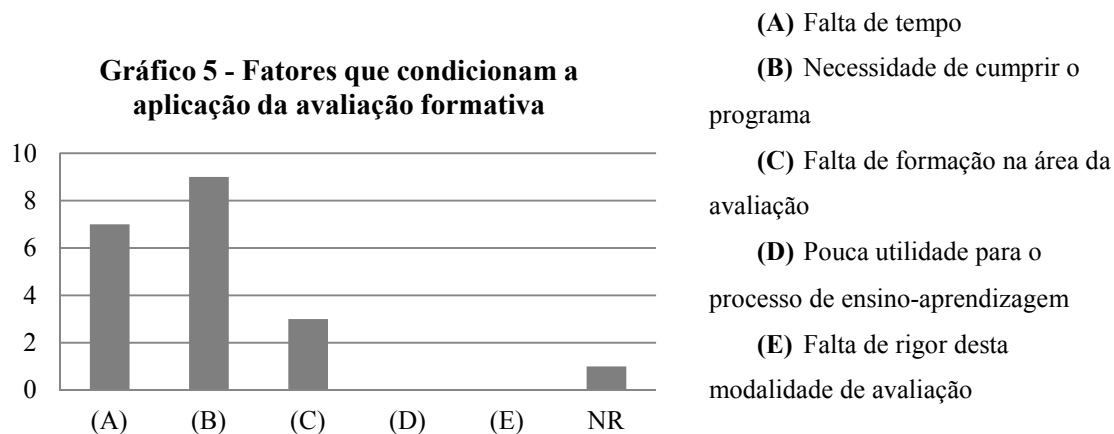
Gráfico 5 - Fatores que condicionam a aplicação da avaliação formativa

10
8
6
4
2
0

(A) (B) (C) (D) (E) NR

**(A)** Falta de tempo

**(B)** Necessidade de cumprir o programa

**(C)** Falta de formação na área da avaliação

**(D)** Pouca utilidade para o processo de ensino-aprendizagem

**(E)** Falta de rigor desta modalidade de avaliação